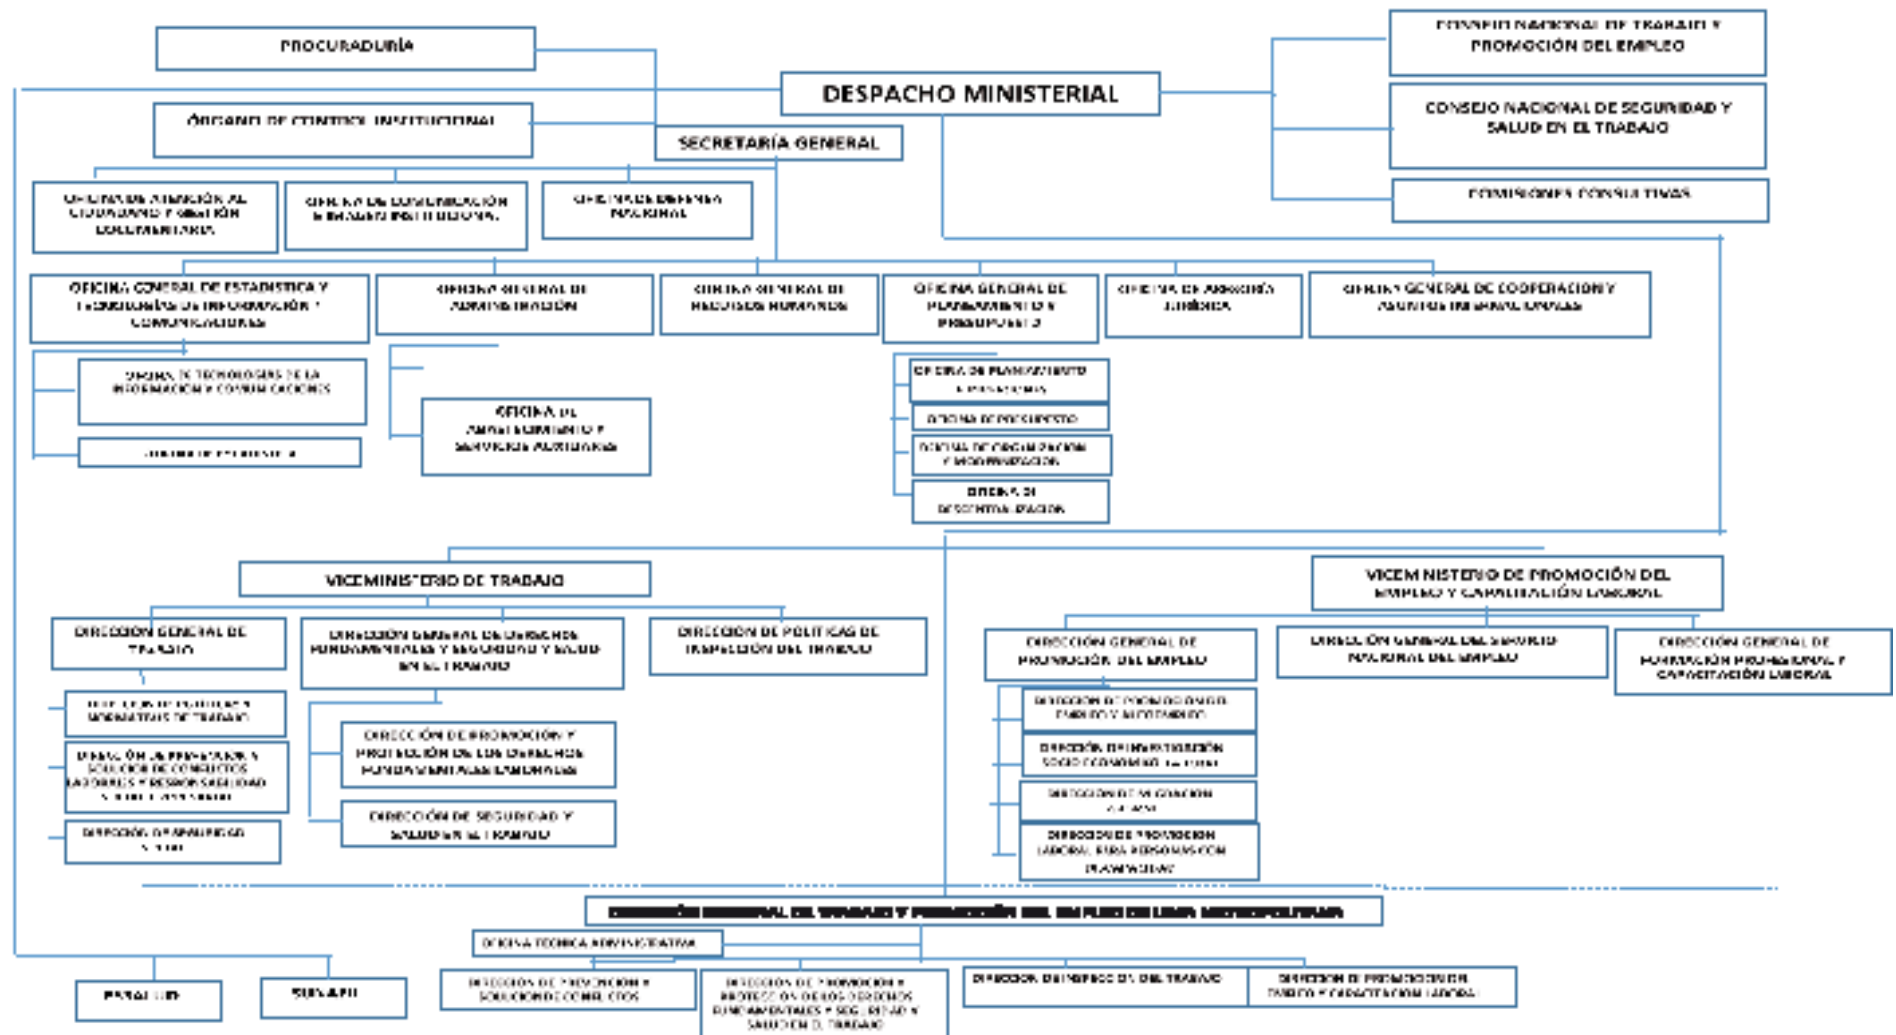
PROCURADURÍA

CONSEJO NACIONAL DE TRABAJO Y PROMOCIÓN DEL EMPLEO

DESPACHO MINISTERIAL

CONSEJO NACIONAL DE SEGURIDAD Y SALUD EN EL TRABAJO

ÓRGANO DE CONTROL INSTITUCIONAL

SECRETARÍA GENERAL

COMISIONES CONSULTIVAS

OFICINA DE ATENCIÓN AL CIUDADANO Y GESTIÓN DOCUMENTARIA

OFICINA DE COMUNICACIÓN E IMAGEN INSTITUCIONAL

OFICINA DE DEFENSA NACIONAL

OFICINA GENERAL DE ESTADÍSTICA Y TECNOLOGÍAS DE INFORMACIÓN Y COMUNICACIONES

OFICINA GENERAL DE ADMINISTRACIÓN

OFICINA GENERAL DE RECURSOS HUMANOS

OFICINA GENERAL DE PLANEAMIENTO Y PRESUPUESTO

OFICINA DE ASESORÍA JURÍDICA

OFICINA GENERAL DE COOPERACIÓN Y ASUNTOS INTERNACIONALES

OFICINA DE TECNOLOGÍAS DE LA INFORMACIÓN Y COMUNICACIONES

OFICINA DE ESTADÍSTICA

OFICINA DE ABASTECIMIENTO Y SERVICIOS AUXILIARES

OFICINA DE PLANEAMIENTO E INVERSIONES

OFICINA DE PRESUPUESTO

OFICINA DE ORGANIZACIÓN Y MODERNIZACIÓN

OFICINA DE DESCENTRALIZACIÓN

VICEMINISTERIO DE TRABAJO

VICEMINISTERIO DE PROMOCIÓN DEL EMPLEO Y CAPACITACIÓN LABORAL

DIRECCIÓN GENERAL DE TRABAJO

DIRECCIÓN GENERAL DE DERECHOS FUNDAMENTALES Y SEGURIDAD Y SALUD EN EL TRABAJO

DIRECCIÓN DE POLÍTICAS DE INSPECCIÓN DEL TRABAJO

DIRECCIÓN GENERAL DE PROMOCIÓN DEL EMPLEO

DIRECCIÓN GENERAL DEL SERVICIO NACIONAL DEL EMPLEO

DIRECCIÓN GENERAL DE FORMACIÓN PROFESIONAL Y CAPACITACIÓN LABORAL

DIRECCIÓN DE POLÍTICAS Y NORMATIVAS DE TRABAJO

DIRECCIÓN DE PREVENCIÓN Y SOLUCIÓN DE CONFLICTOS LABORALES Y RESPONSABILIDAD SOCIAL EMPRESARIAL

DIRECCIÓN DE SEGURIDAD SOCIAL

DIRECCIÓN DE PROMOCIÓN Y PROTECCIÓN DE LOS DERECHOS FUNDAMENTALES LABORALES

DIRECCIÓN DE SEGURIDAD Y SALUD EN EL TRABAJO

DIRECCIÓN DE PROMOCIÓN DEL EMPLEO Y AUTOEMPLEO

DIRECCIÓN DE INVESTIGACIÓN SOCIO ECONÓMICO LABORAL

DIRECCIÓN DE MIGRACIÓN LABORAL

DIRECCIÓN DE PROMOCIÓN LABORAL PARA PERSONAS CON DISCAPACIDAD

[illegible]

OFICINA TÉCNICA ADMINISTRATIVA

ESSALUD

SUNAFIL

DIRECCIÓN DE PREVENCIÓN Y SOLUCIÓN DE CONFLICTOS

DIRECCIÓN DE PROMOCIÓN Y PROTECCIÓN DE LOS DERECHOS FUNDAMENTALES Y SEGURIDAD Y SALUD EN EL TRABAJO

DIRECCIÓN DE INSPECCIÓN DEL TRABAJO

DIRECCIÓN DE PROMOCIÓN DEL EMPLEO Y CAPACITACIÓN LABORAL